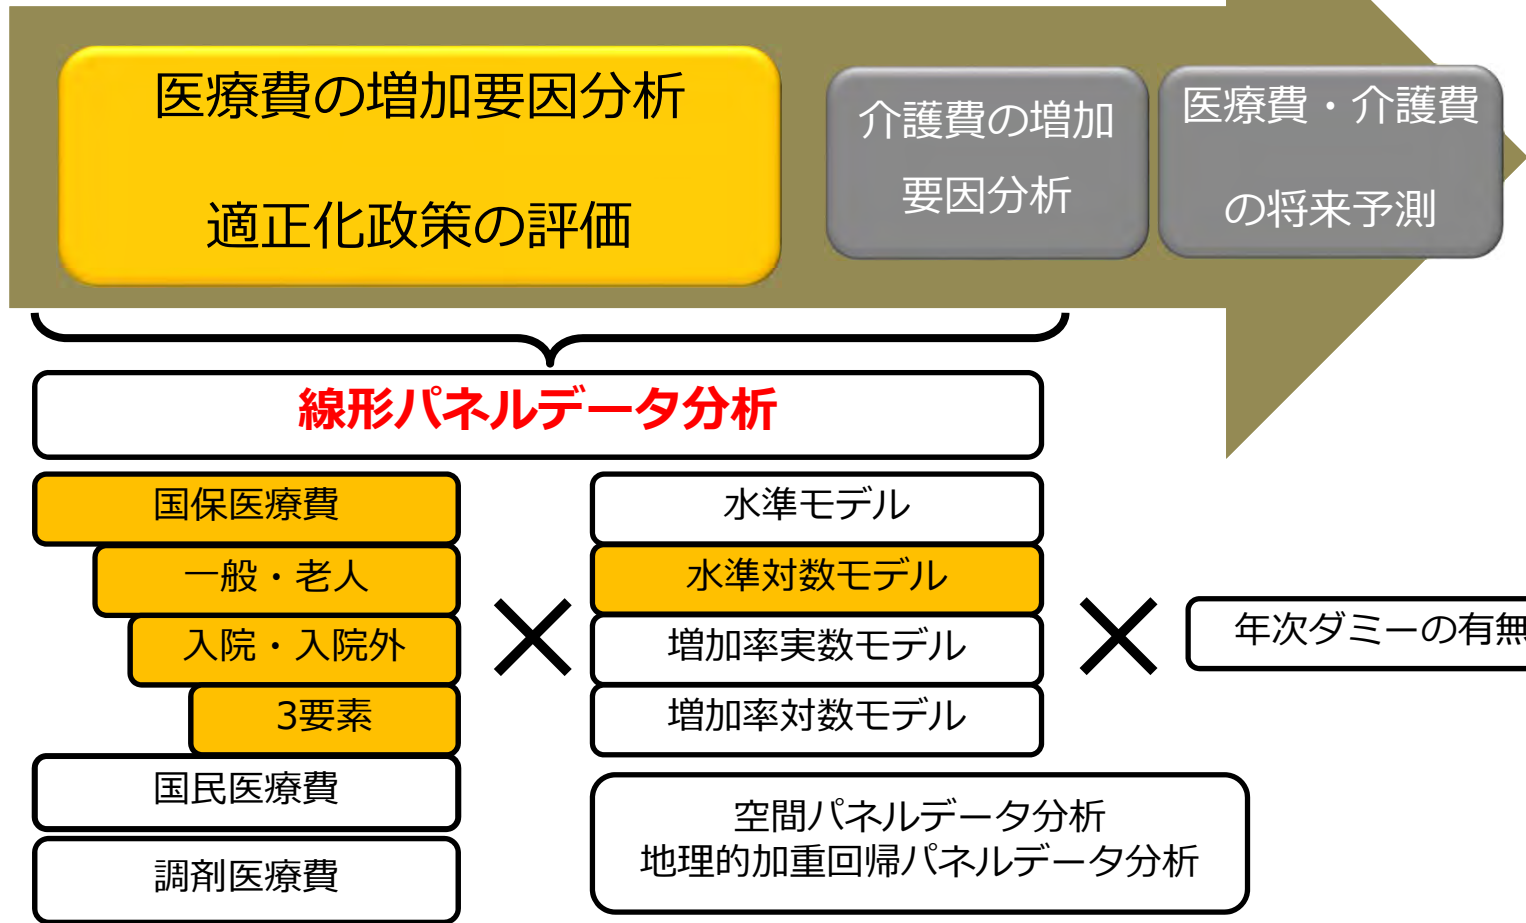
医療費の増加要因分析

適正化政策の評価

介護費の増加

要因分析

医療費・介護費

の将来予測

線形パネルデータ分析

国保医療費

一般・老人

入院・入院外

3要素

国民医療費

調剤医療費

×

水準モデル

水準対数モデル

増加率実数モデル

増加率対数モデル

×

年次ダミーの有無

空間パネルデータ分析
地理的加重回帰パネルデータ分析